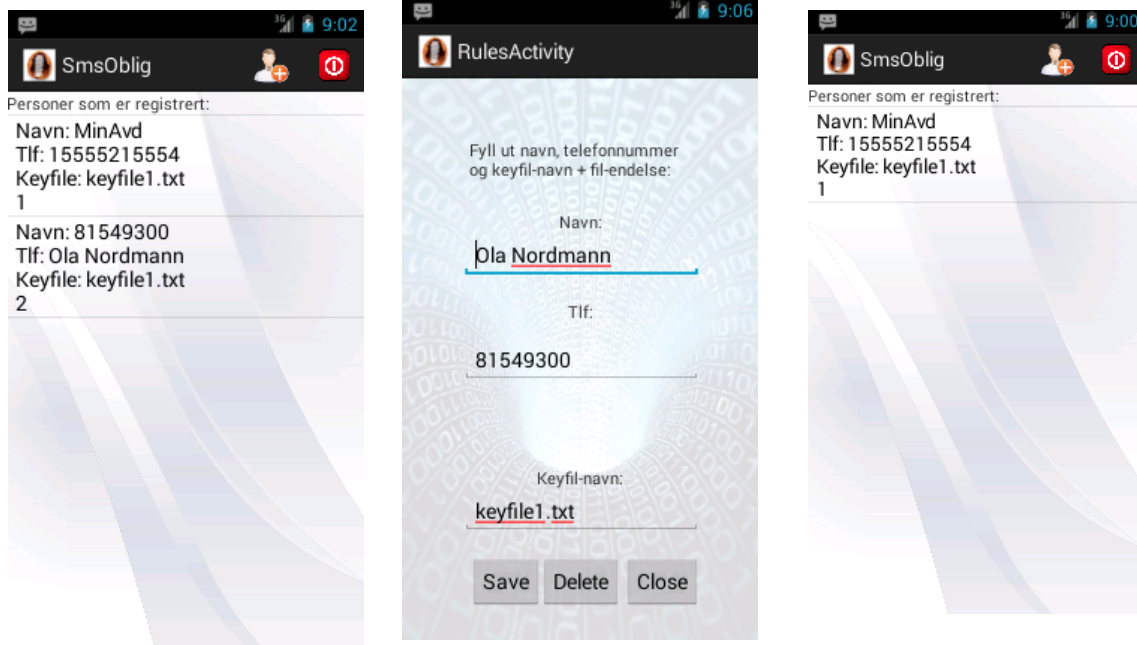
9:02

SmsOblig

Personer som er registrert:

Navn: MinAvd
Tlf: 15555215554
Keyfile: keyfile1.txt
1

Navn: 81549300
Tlf: Ola Nordmann
Keyfile: keyfile1.txt
2

9:06

RulesActivity

Fyll ut navn, telefonnummer og keyfil-navn + fil-endelse:

Navn:

Ola Nordmann

Tlf:

81549300

Keyfil-navn:

keyfile1.txt

Save Delete Close

9:00

SmsOblig

Personer som er registrert:

Navn: MinAvd
Tlf: 15555215554
Keyfile: keyfile1.txt
1